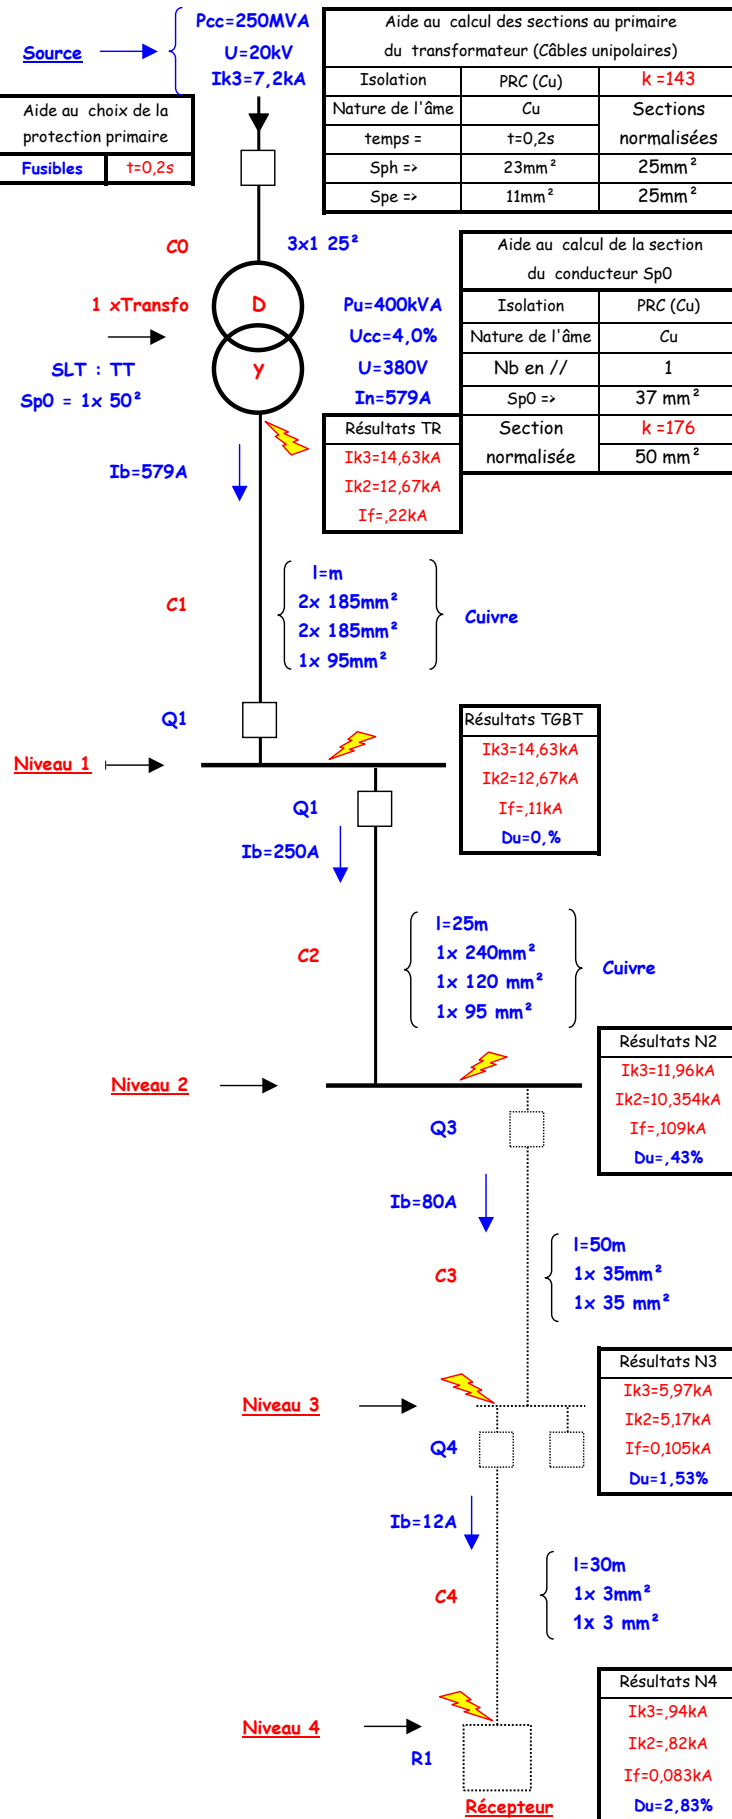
Source

Pcc=250MVA
U=20kV
Ik3=7,2kA

| Aide au calcul des sections au primaire du transformateur (Câbles unipolaires) | | |
|---|---|---|
| Isolation | PRC (Cu) | k =143 |
| Nature de l'âme | Cu | Sections normalisées |
| temps = | t=0,2s | |
| Sph => | 23mm² | 25mm² |
| Spe => | 11mm² | 25mm² |

| Aide au choix de la protection primaire | |
|---|---|
| Fusibles | t=0,2s |

C0
3x1 25²

| Aide au calcul de la section du conducteur Sp0 | |
|---|---|
| Isolation | PRC (Cu) |
| Nature de l'âme | Cu |
| Nb en // | 1 |
| Sp0 => | 37 mm² |
| Section normalisée | k =176 |
| | 50 mm² |

1 xTransfo
D
Y
Pu=400kVA
Ucc=4,0%
U=380V
In=579A
SLT : TT
Sp0 = 1x 50²

| Résultats TR |
|---|
| Ik3=14,63kA |
| Ik2=12,67kA |
| If=,22kA |

Ib=579A

C1
l=m
2x 185mm²
2x 185mm²
1x 95mm²
Cuivre

Q1

| Résultats TGBT |
|---|
| Ik3=14,63kA |
| Ik2=12,67kA |
| If=,11kA |
| Du=0,% |

Niveau 1
Q1
Ib=250A

C2
l=25m
1x 240mm²
1x 120 mm²
1x 95 mm²
Cuivre

| Résultats N2 |
|---|
| Ik3=11,96kA |
| Ik2=10,354kA |
| If=,109kA |
| Du=,43% |

Niveau 2
Q3
Ib=80A

C3
l=50m
1x 35mm²
1x 35 mm²

| Résultats N3 |
|---|
| Ik3=5,97kA |
| Ik2=5,17kA |
| If=0,105kA |
| Du=1,53% |

Niveau 3
Q4
Ib=12A

C4
l=30m
1x 3mm²
1x 3 mm²

| Résultats N4 |
|---|
| Ik3=,94kA |
| Ik2=,82kA |
| If=0,083kA |
| Du=2,83% |

Niveau 4
R1
Récepteur